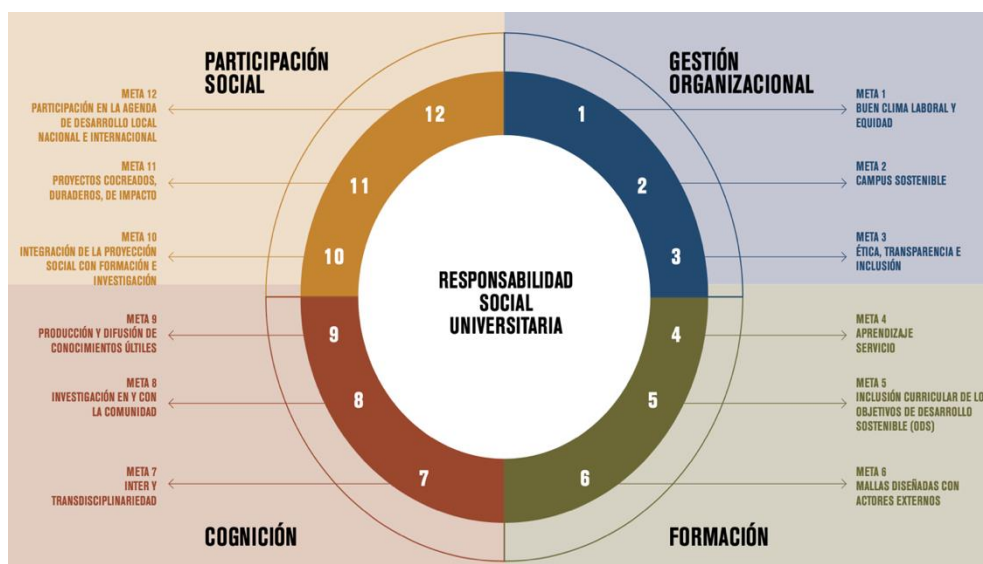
PARTICIPACIÓN SOCIAL

META 12
PARTICIPACIÓN EN LA AGENDA DE DESARROLLO LOCAL NACIONAL E INTERNACIONAL

META 11
PROYECTOS COCREADOS, DURADEROS, DE IMPACTO

META 10
INTEGRACIÓN DE LA PROYECCIÓN SOCIAL CON FORMACIÓN E INVESTIGACIÓN

GESTIÓN ORGANIZACIONAL

META 1
BUEN CLIMA LABORAL Y EQUIDAD

META 2
CAMPUS SOSTENIBLE

META 3
ÉTICA, TRANSPARENCIA E INCLUSIÓN

12
1
11
2
10
3

RESPONSABILIDAD SOCIAL UNIVERSITARIA

9
4
8
5
7
6

META 9
PRODUCCIÓN Y DIFUSIÓN DE CONOCIMIENTOS ÚLTILES

META 8
INVESTIGACIÓN EN Y CON LA COMUNIDAD

META 7
INTER Y TRANSDISCIPLINARIEDAD

META 4
APRENDIZAJE SERVICIO

META 5
INCLUSIÓN CURRICULAR DE LO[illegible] OBJETIVOS DE DESARROLLO SOSTENIBLE (ODS)

META 6
MALLAS DISEÑADAS CON ACTORES EXTERNOS

COGNICIÓN

FORMACIÓN